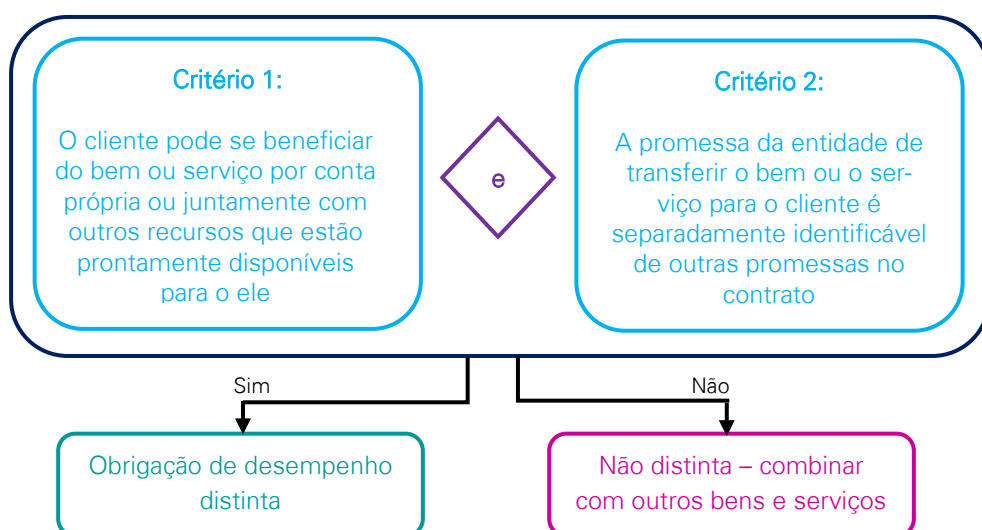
Critério 1:

O cliente pode se beneficiar do bem ou serviço por conta própria ou juntamente com outros recursos que estão prontamente disponíveis para o ele

e

Critério 2:

A promessa da entidade de transferir o bem ou o serviço para o cliente é separadamente identificável de outras promessas no contrato

Sim

Não

Obrigação de desempenho distinta

Não distinta – combinar com outros bens e serviços